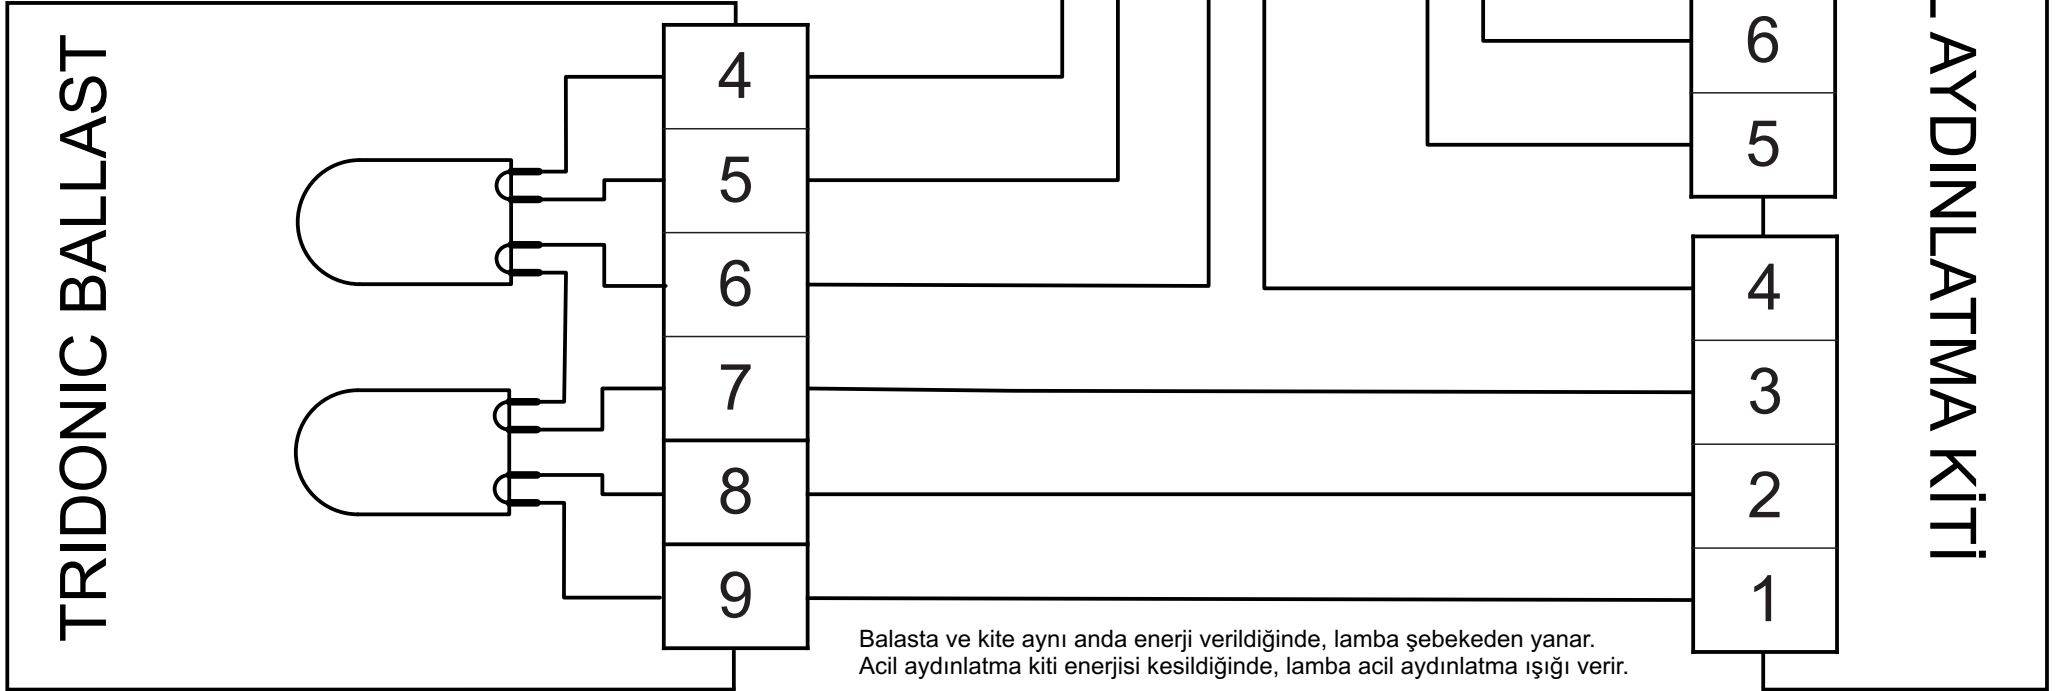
TRIDONIC BALLAST

4
5
6
7
8
9

6
5
4
3
2
1

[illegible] AYDINLATMA KİTİ

Balasta ve kite aynı anda enerji verildiğinde, lamba şebekeden yanar.
Acil aydınlatma kiti enerjisi kesildiğinde, lamba acil aydınlatma ışığı verir.